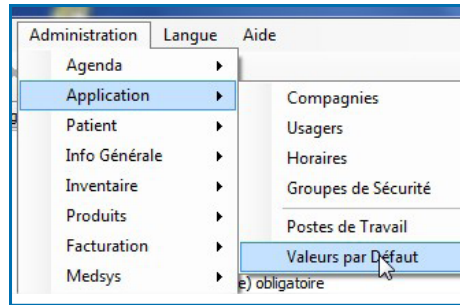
Administration Langue Aide

Agenda
Application
Patient
Info Générale
Inventaire
Produits
Facturation
Medsys

Compagnies
Usagers
Horaires
Groupes de Sécurité
Postes de Travail
Valeurs par Défaut

e) obligatoire